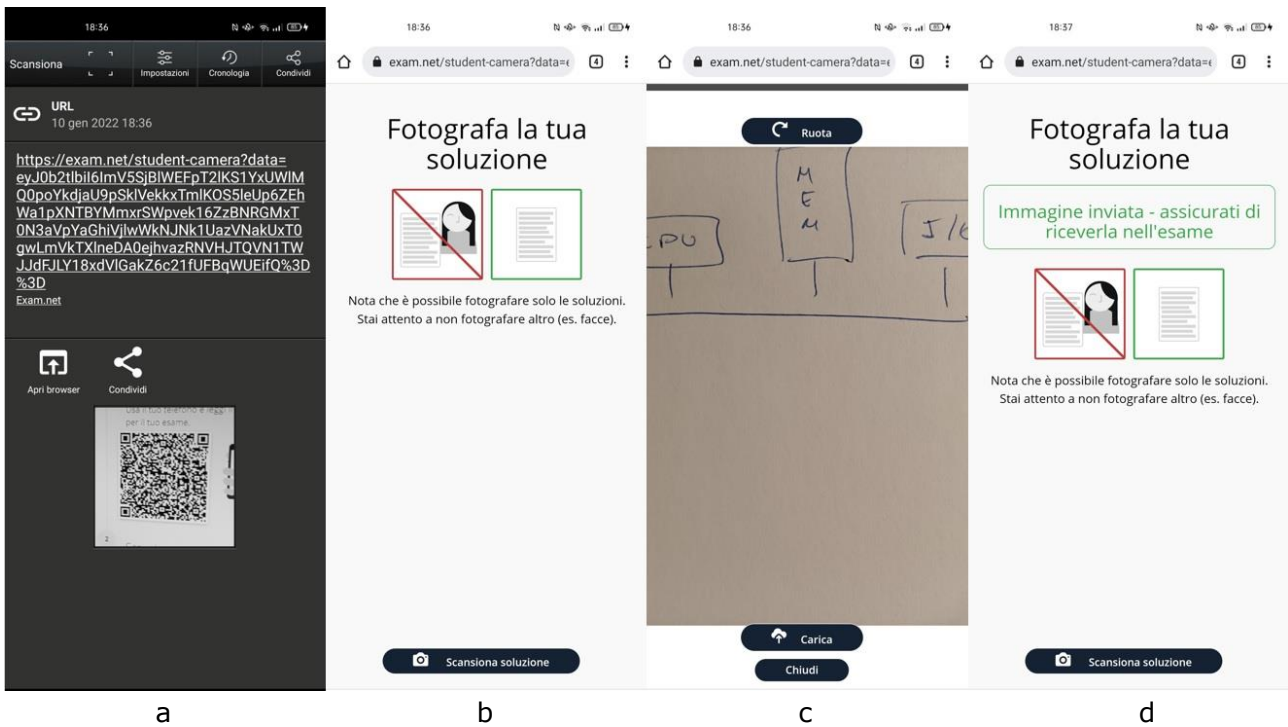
18:36

Scansiona Impostazioni Cronologia Condividi

URL
10 gen 2022 18:36

https://exam.net/student-camera?data=eyJ0b2tlbiI6ImV5SjBlWEFpT2lKS1YxUWlMQ0poYkdjaU9pSklVekkxTmlKOS5leUp6ZEhWa1pXNTBYMmxrSWpvek16ZzBNRGMxT0N3aVpYaGhiVjlwWkNJNk1UazVNakUxT0gwLmVkTXlneDA0ejhvazRNVHJTQVN1TWJJdFJLY18xdVlGakZ6c21fUFBqWUEifQ%3D%3D
Exam.net

Apri browser Condividi

Usa il tuo telefono e leggi per il tuo esame.

a

18:36

exam.net/student-camera?data=

Fotografa la tua soluzione

Nota che è possibile fotografare solo le soluzioni. Stai attento a non fotografare altro (es. facce).

Scansiona soluzione

b

18:36

exam.net/student-camera?data=

Ruota

PU
M E M
I/O

Carica

Chiudi

c

18:37

exam.net/student-camera?data=

Fotografa la tua soluzione

Immagine inviata - assicurati di riceverla nell'esame

Nota che è possibile fotografare solo le soluzioni. Stai attento a non fotografare altro (es. facce).

Scansiona soluzione

d